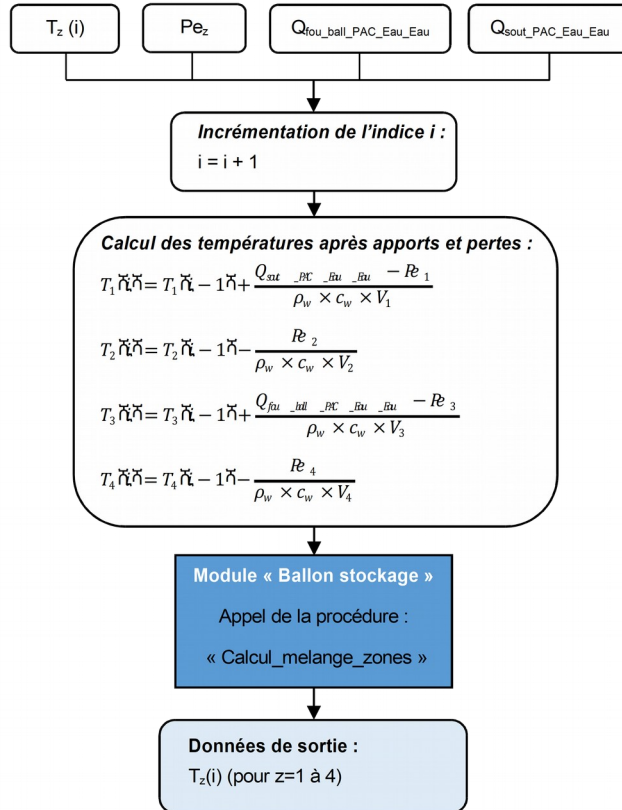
$T_z$ (i)

$Pe_z$

$Q_{fou\_ball\_PAC\_Eau\_Eau}$

$Q_{sout\_PAC\_Eau\_Eau}$

Incrémentation de l'indice i :
i = i + 1

Calcul des températures après apports et pertes :

$T_1(i) = T_1(i-1) + \frac{Q_{sout\_PAC\_Eau\_Eau} - Pe_1}{\rho_w \times c_w \times V_1}$

$T_2(i) = T_2(i-1) - \frac{Pe_2}{\rho_w \times c_w \times V_2}$

$T_3(i) = T_3(i-1) + \frac{Q_{fou\_ball\_PAC\_Eau\_Eau} - Pe_3}{\rho_w \times c_w \times V_3}$

$T_4(i) = T_4(i-1) - \frac{Pe_4}{\rho_w \times c_w \times V_4}$

Module « Ballon stockage »

Appel de la procédure :

« Calcul_melange_zones »

Données de sortie :
$T_z$(i) (pour z=1 à 4)